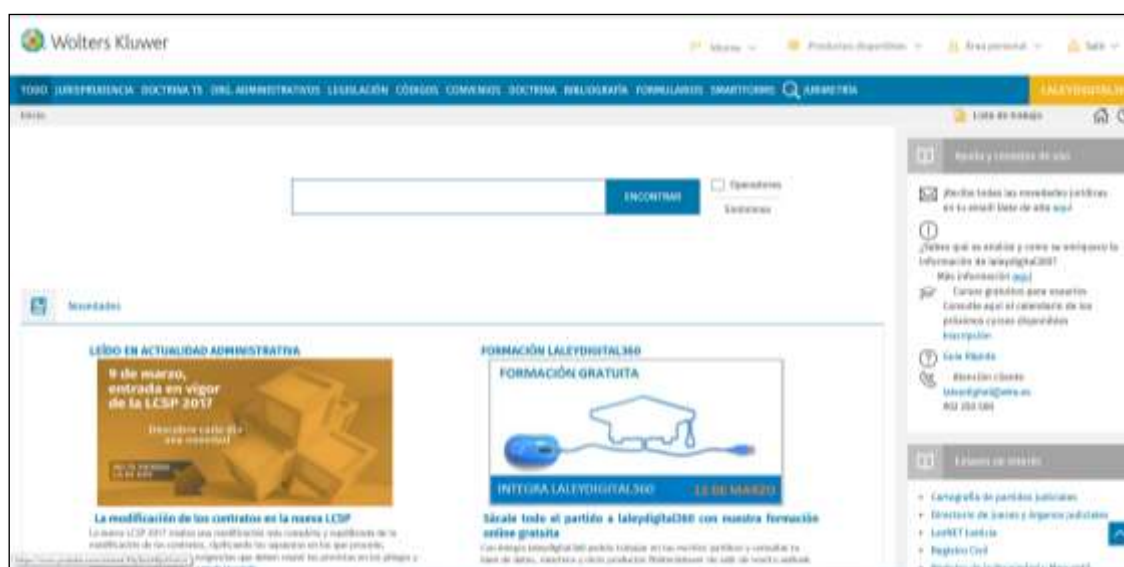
Wolters Kluwer

Menu | Productos disponibles | Área personal | Salir

TODO JURISPRUDENCIA DOCTRINA TS ORG. ADMINISTRATIVOS LEGISLACIÓN CÓDIGOS CONVENIOS DOCTRINA BIBLIOGRAFÍA FORMULARIOS SMARTFORMS ARIMETRÍA LALEYDIGITAL360

Inicio

Lista de trabajo

ENCONTRAR

Operadores

Sinónimos

Ayuda y consejos de uso

¡Recibe todas las novedades jurídicas en tu email! Date de alta aquí

¿Sabes qué se analiza y cómo se enriquece la información de laleydigital360? Más información aquí

Cursos gratuitos para usuarios Consulta aquí el calendario de los próximos cursos disponibles Inscripción

Guía Rápida

Atención cliente laleydigital@wke.es 902 250 500

Novedades

LEÍDO EN ACTUALIDAD ADMINISTRATIVA

9 de marzo, entrada en vigor de la LCSP 2017

Descubre cada día una novedad

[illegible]

La modificación de los contratos en la nueva LCSP

La nueva LCSP 2017 realiza una modificación más completa y equilibrada de la modificación de los contratos, clarificando los supuestos en los que procede, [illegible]

FORMACIÓN LALEYDIGITAL360

FORMACIÓN GRATUITA

INTEGRA LALEYDIGITAL360 13 DE MARZO

Sácale todo el partido a laleydigital360 con nuestra formación online gratuita

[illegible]

Enlaces de interés

• Cartografía de partidos judiciales
• Directorio de Juzgados y órganos judiciales
• LexNET Justicia
• Registro Civil
• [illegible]